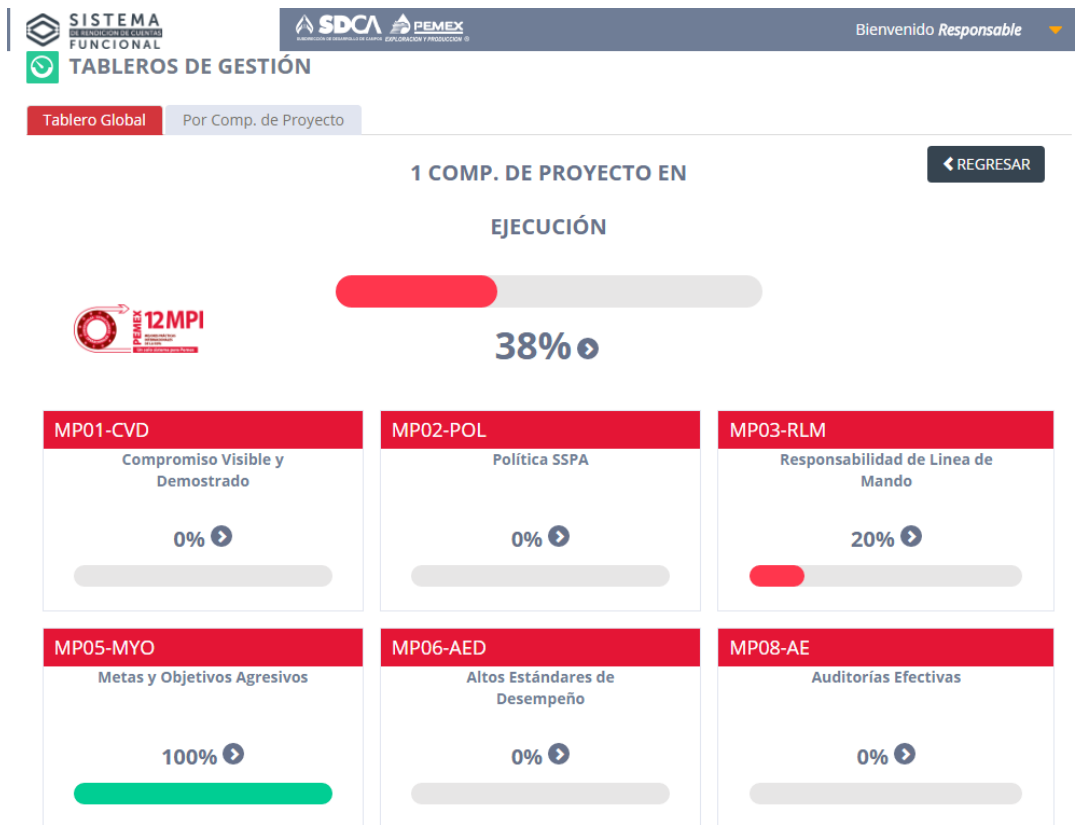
SISTEMA
DE RENDICION DE CUENTAS
FUNCIONAL

SDCA PEMEX
EXPLORACIÓN Y PRODUCCIÓN

Bienvenido Responsable

TABLEROS DE GESTIÓN

Tablero Global
Por Comp. de Proyecto

1 COMP. DE PROYECTO EN EJECUCIÓN

❮ REGRESAR

PEMEX 12MPI

38%

MP01-CVD
Compromiso Visible y Demostrado
0%

MP02-POL
Política SSPA
0%

MP03-RLM
Responsabilidad de Linea de Mando
20%

MP05-MYO
Metas y Objetivos Agresivos
100%

MP06-AED
Altos Estándares de Desempeño
0%

MP08-AE
Auditorías Efectivas
0%